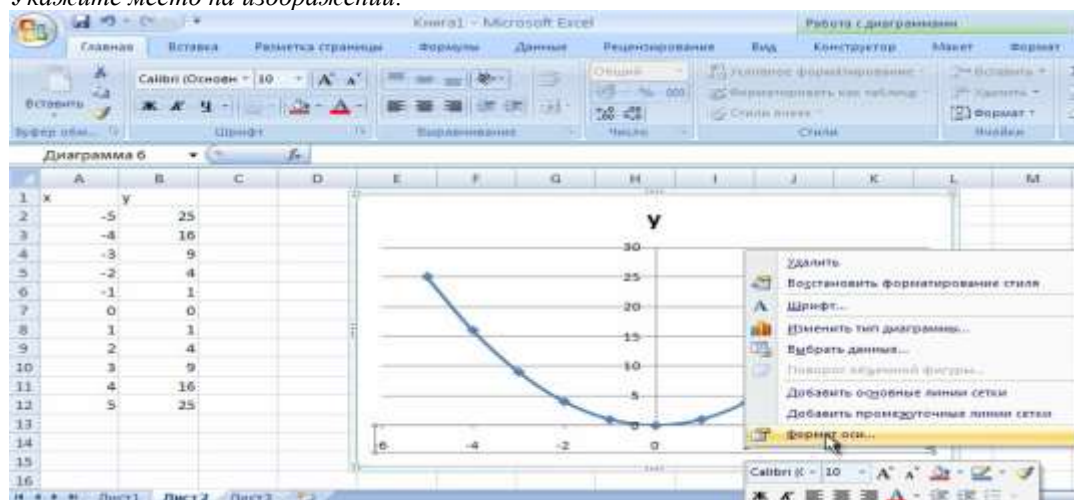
Укажите место на изображении.

Книга1 - Microsoft Excel

Работа с диаграммами

Главная | Вставка | Разметка страницы | Формулы | Данные | Рецензирование | Вид | Конструктор | Макет | Формат

Вставить | Calibri (Основн | 10 | A A | Общий | Условное форматирование | Форматировать как таблицу | Стили ячеек | Вставить | Удалить | Формат

Буфер обм... | Шрифт | Выравнивание | Число | Стили | Ячейки

Диаграмма 6 | fx

| | A | B | C | D |
|---|---|---|---|---|
| 1 | x | y | | |
| 2 | -5 | 25 | | |
| 3 | -4 | 16 | | |
| 4 | -3 | 9 | | |
| 5 | -2 | 4 | | |
| 6 | -1 | 1 | | |
| 7 | 0 | 0 | | |
| 8 | 1 | 1 | | |
| 9 | 2 | 4 | | |
| 10 | 3 | 9 | | |
| 11 | 4 | 16 | | |
| 12 | 5 | 25 | | |
| 13 | | | | |
| 14 | | | | |
| 15 | | | | |
| 16 | | | | |

y

30
25
20
15
10
5
0

-6 -4 -2 0

Удалить
Восстановить форматирование стиля
Шрифт...
Изменить тип диаграммы...
Выбрать данные...
Поворот объемной фигуры...
Добавить основные линии сетки
Добавить промежуточные линии сетки
Формат оси...

Calibri (К | 10 | A A

Лист1 | Лист2 | Лист3